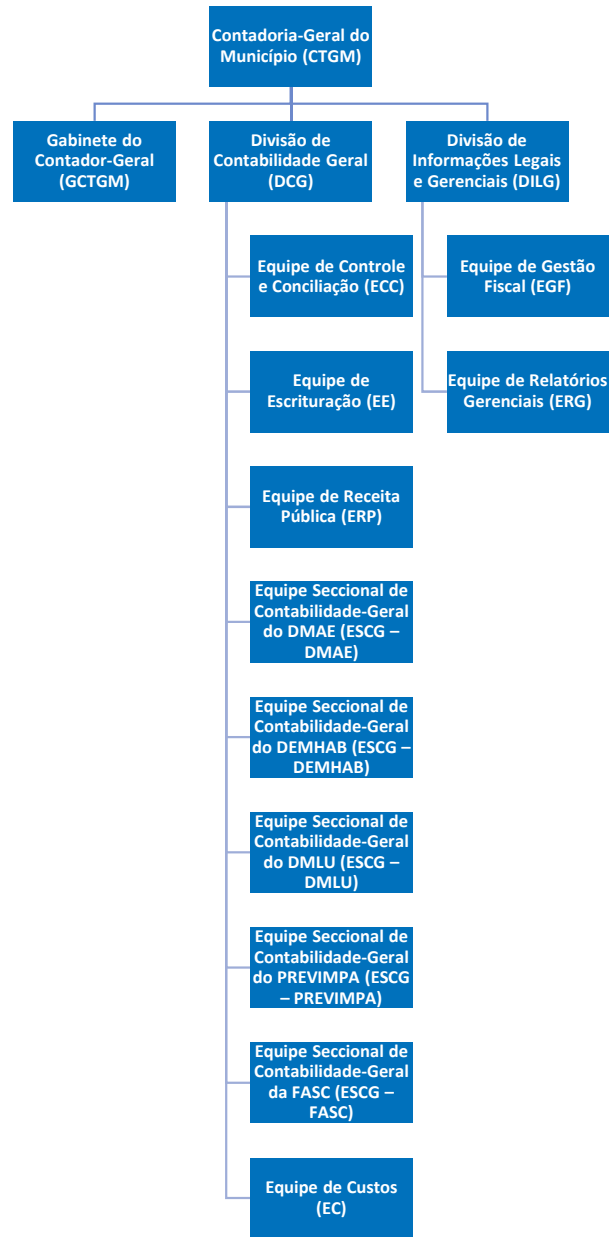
Contadoria-Geral do Município (CTGM)

Gabinete do Contador-Geral (GCTGM)

Divisão de Contabilidade Geral (DCG)

Divisão de Informações Legais e Gerenciais (DILG)

Equipe de Controle e Conciliação (ECC)

Equipe de Escrituração (EE)

Equipe de Receita Pública (ERP)

Equipe Seccional de Contabilidade-Geral do DMAE (ESCG – DMAE)

Equipe Seccional de Contabilidade-Geral do DEMHAB (ESCG – DEMHAB)

Equipe Seccional de Contabilidade-Geral do DMLU (ESCG – DMLU)

Equipe Seccional de Contabilidade-Geral do PREVIMPA (ESCG – PREVIMPA)

Equipe Seccional de Contabilidade-Geral da FASC (ESCG – FASC)

Equipe de Custos (EC)

Equipe de Gestão Fiscal (EGF)

Equipe de Relatórios Gerenciais (ERG)